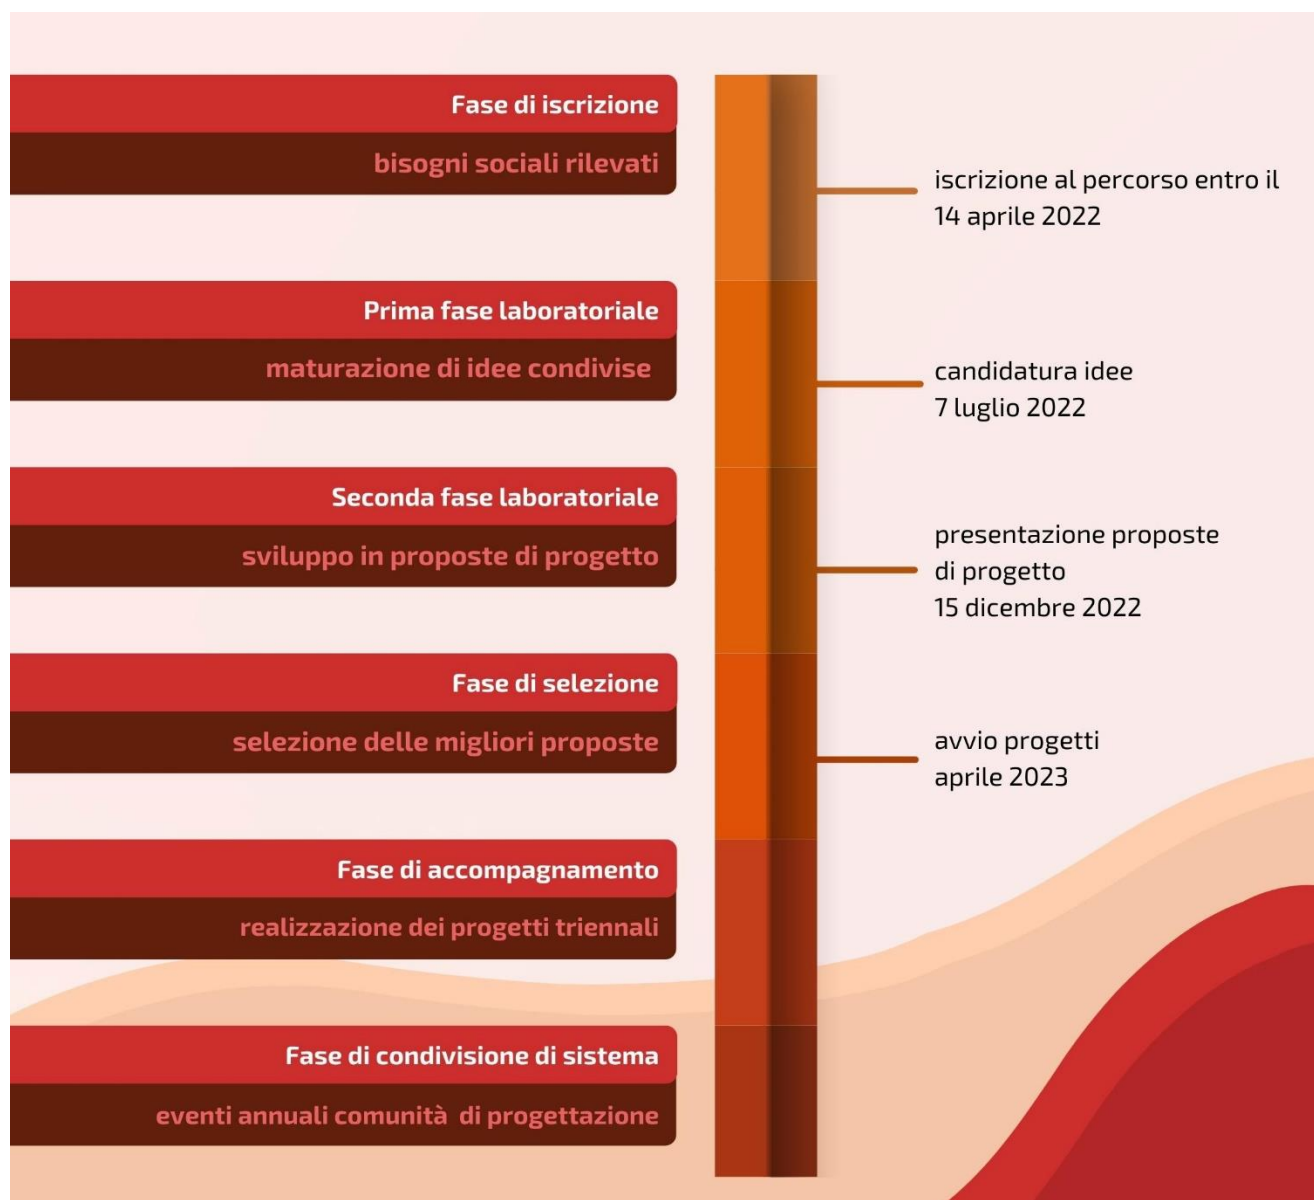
Fase di iscrizione

bisogni sociali rilevati

iscrizione al percorso entro il 14 aprile 2022

Prima fase laboratoriale

maturazione di idee condivise

candidatura idee
7 luglio 2022

Seconda fase laboratoriale

sviluppo in proposte di progetto

presentazione proposte di progetto
15 dicembre 2022

Fase di selezione

selezione delle migliori proposte

avvio progetti
aprile 2023

Fase di accompagnamento

realizzazione dei progetti triennali

Fase di condivisione di sistema

eventi annuali comunità di progettazione